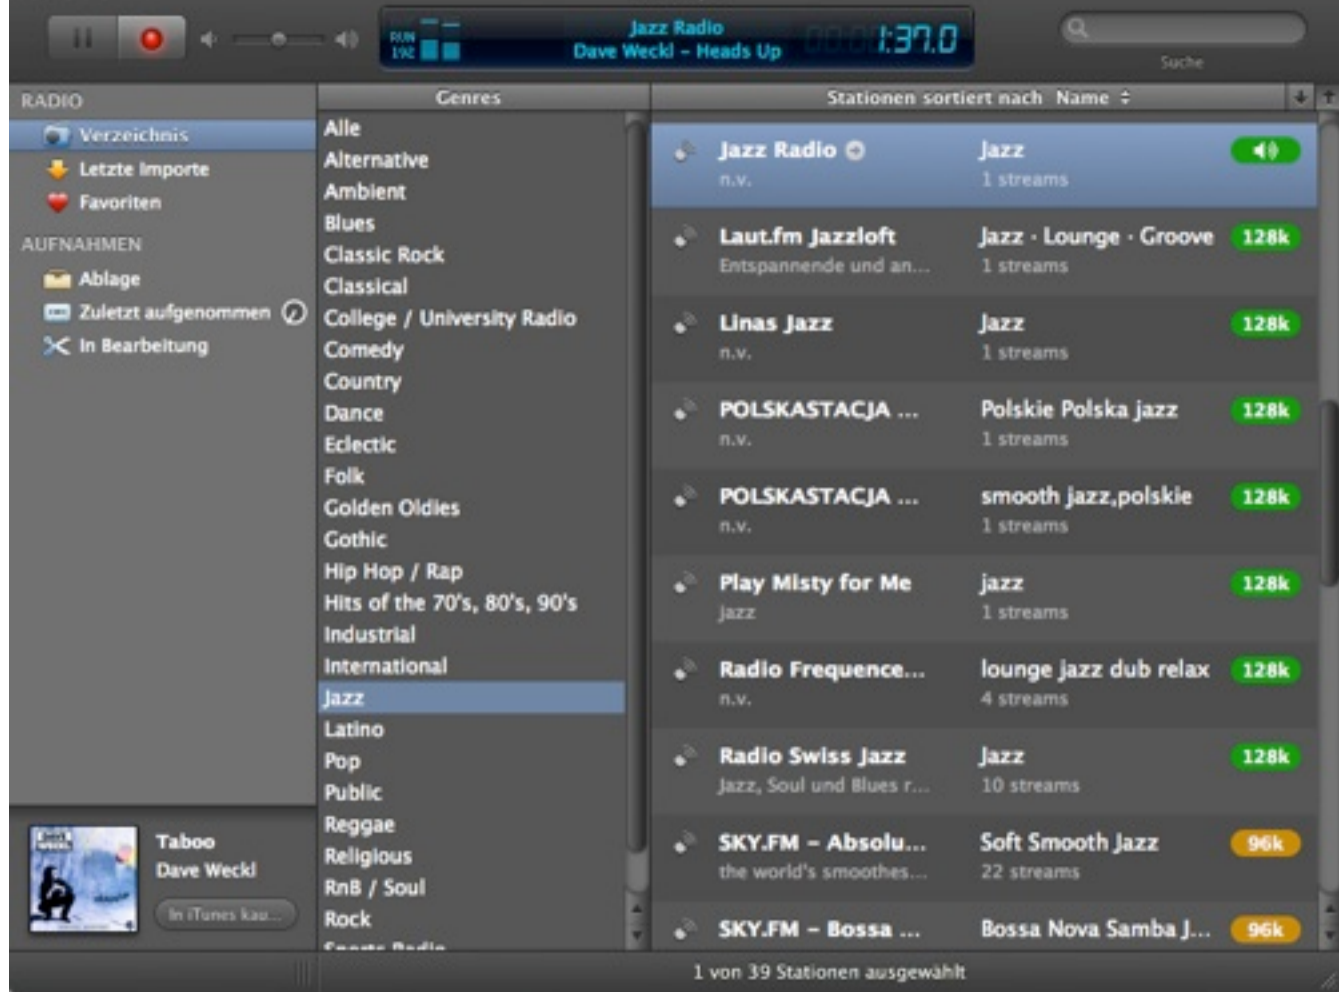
RUN
192

Jazz Radio
Dave Weckl - Heads Up

1:37.0

Suche

RADIO
Verzeichnis
Letzte Importe
Favoriten
AUFNAHMEN
Ablage
Zuletzt aufgenommen
In Bearbeitung

Taboo
Dave Weckl
In iTunes kau...

Genres
Alle
Alternative
Ambient
Blues
Classic Rock
Classical
College / University Radio
Comedy
Country
Dance
Eclectic
Folk
Golden Oldies
Gothic
Hip Hop / Rap
Hits of the 70's, 80's, 90's
Industrial
International
Jazz
Latino
Pop
Public
Reggae
Religious
RnB / Soul
Rock
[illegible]

Stationen sortiert nach Name

| | | |
|---|---|---|
| Jazz Radio<br>n.v. | Jazz<br>1 streams | |
| Laut.fm Jazzloft<br>Entspannende und an... | Jazz · Lounge · Groove<br>1 streams | 128k |
| Linas Jazz<br>n.v. | Jazz<br>1 streams | 128k |
| POLSKASTACJA ...<br>n.v. | Polskie Polska jazz<br>1 streams | 128k |
| POLSKASTACJA ...<br>n.v. | smooth jazz,polskie<br>1 streams | 128k |
| Play Misty for Me<br>jazz | jazz<br>1 streams | 128k |
| Radio Frequence...<br>n.v. | lounge jazz dub relax<br>4 streams | 128k |
| Radio Swiss Jazz<br>Jazz, Soul und Blues r... | Jazz<br>10 streams | 128k |
| SKY.FM - Absolu...<br>the world's smoothes... | Soft Smooth Jazz<br>22 streams | 96k |
| SKY.FM - Bossa ... | Bossa Nova Samba J... | 96k |

1 von 39 Stationen ausgewählt